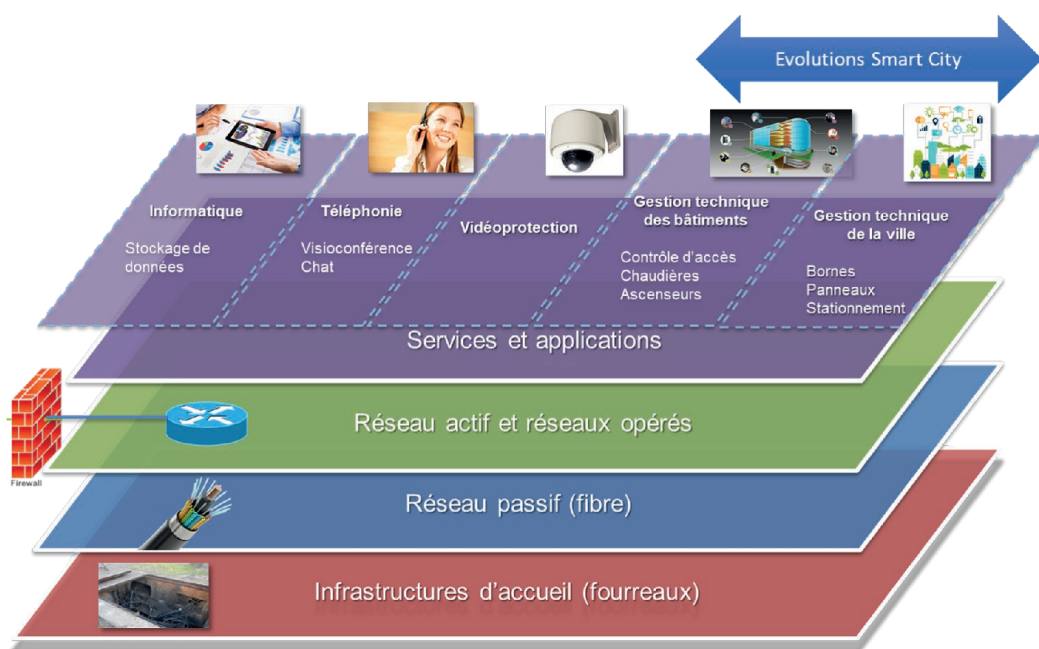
Evolutions Smart City

Informatique

Stockage de données

Téléphonie

Visioconférence
Chat

Vidéoprotection

Gestion technique des bâtiments

Contrôle d'accès
Chaudières
Ascenseurs

Gestion technique de la ville

Bornes
Panneaux
Stationnement

Services et applications

Firewall

Réseau actif et réseaux opérés

Réseau passif (fibre)

Infrastructures d'accueil (fourreaux)